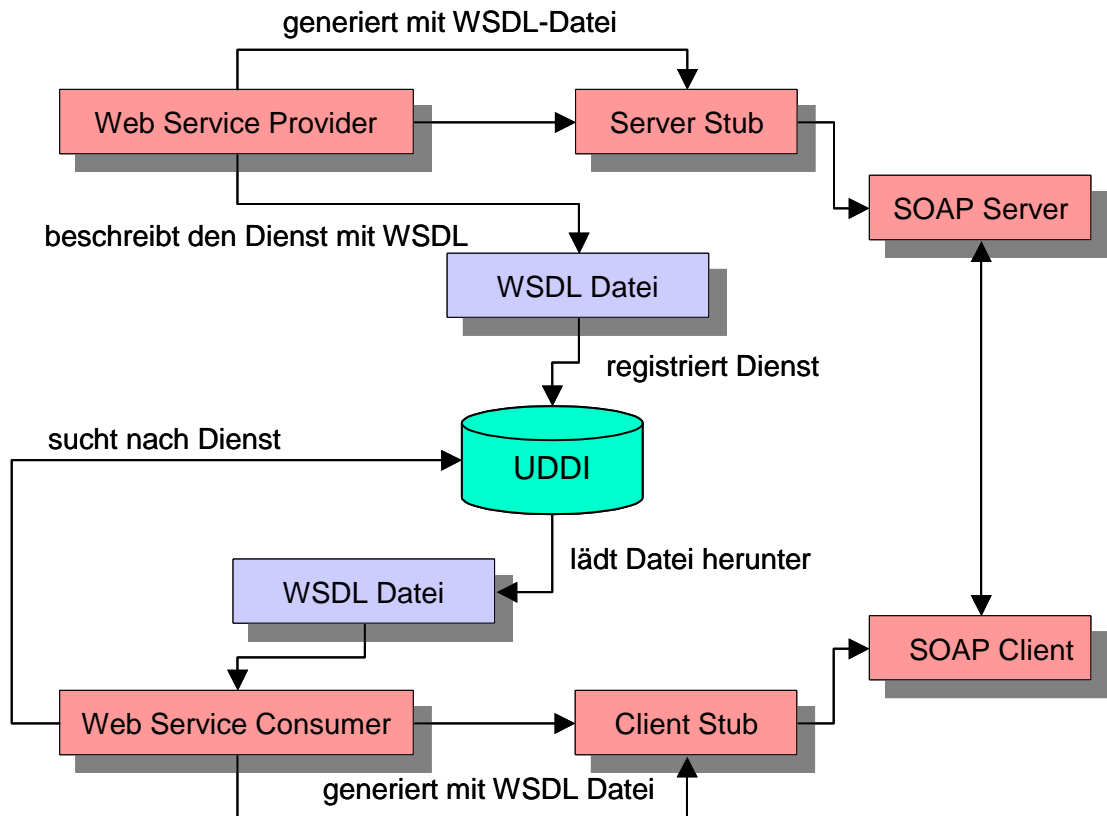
generiert mit WSDL-Datei

Web Service Provider

Server Stub

SOAP Server

beschreibt den Dienst mit WSDL

WSDL Datei

registriert Dienst

sucht nach Dienst

UDDI

lädt Datei herunter

WSDL Datei

SOAP Client

Web Service Consumer

Client Stub

generiert mit WSDL Datei